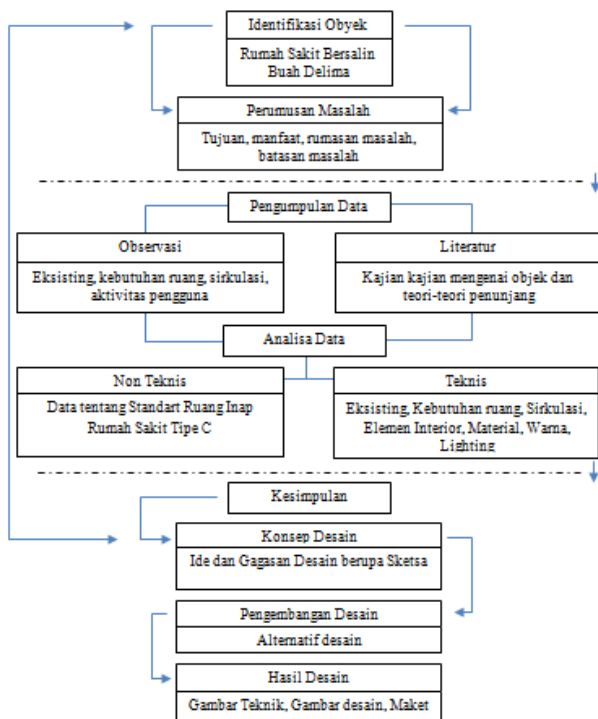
Identifikasi Obyek

Rumah Sakit Bersalin Buah Delima

Perumusan Masalah

Tujuan, manfaat, rumasan masalah, batasan masalah

Pengumpulan Data

Observasi

Eksisting, kebutuhan ruang, sirkulasi, aktivitas pengguna

Literatur

Kajian kajian mengenai objek dan teori-teori penunjang

Analisa Data

Non Teknis

Data tentang Standart Ruang Inap Rumah Sakit Tipe C

Teknis

Eksisting, Kebutuhan ruang, Sirkulasi, Elemen Interior, Material, Warna, Lighting

Kesimpulan

Konsep Desain

Ide dan Gagasan Desain berupa Sketsa

Pengembangan Desain

Alternatif desain

Hasil Desain

Gambar Teknik, Gambar desain, Maket